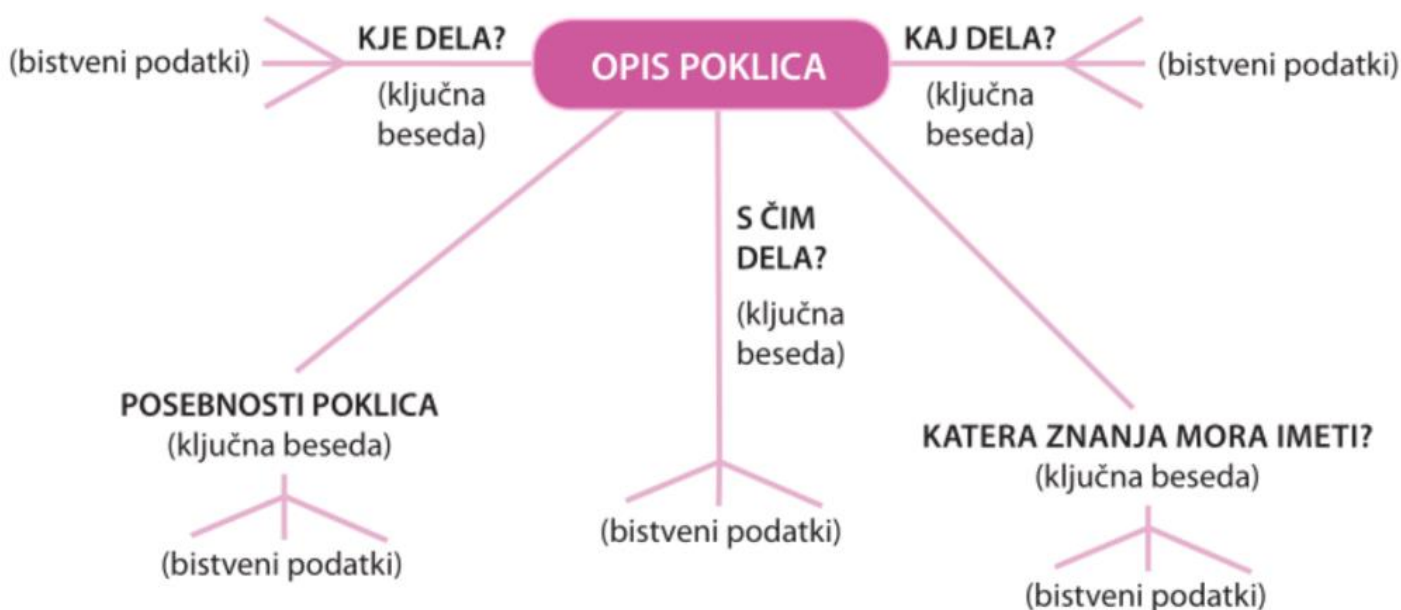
(bistveni podatki)

KJE DELA?
(ključna beseda)

OPIS POKLICA

KAJ DELA?
(ključna beseda)

(bistveni podatki)

S ČIM DELA?
(ključna beseda)

POSEBNOSTI POKLICA
(ključna beseda)

(bistveni podatki)

(bistveni podatki)

KATERA ZNANJA MORA IMETI?
(ključna beseda)

(bistveni podatki)